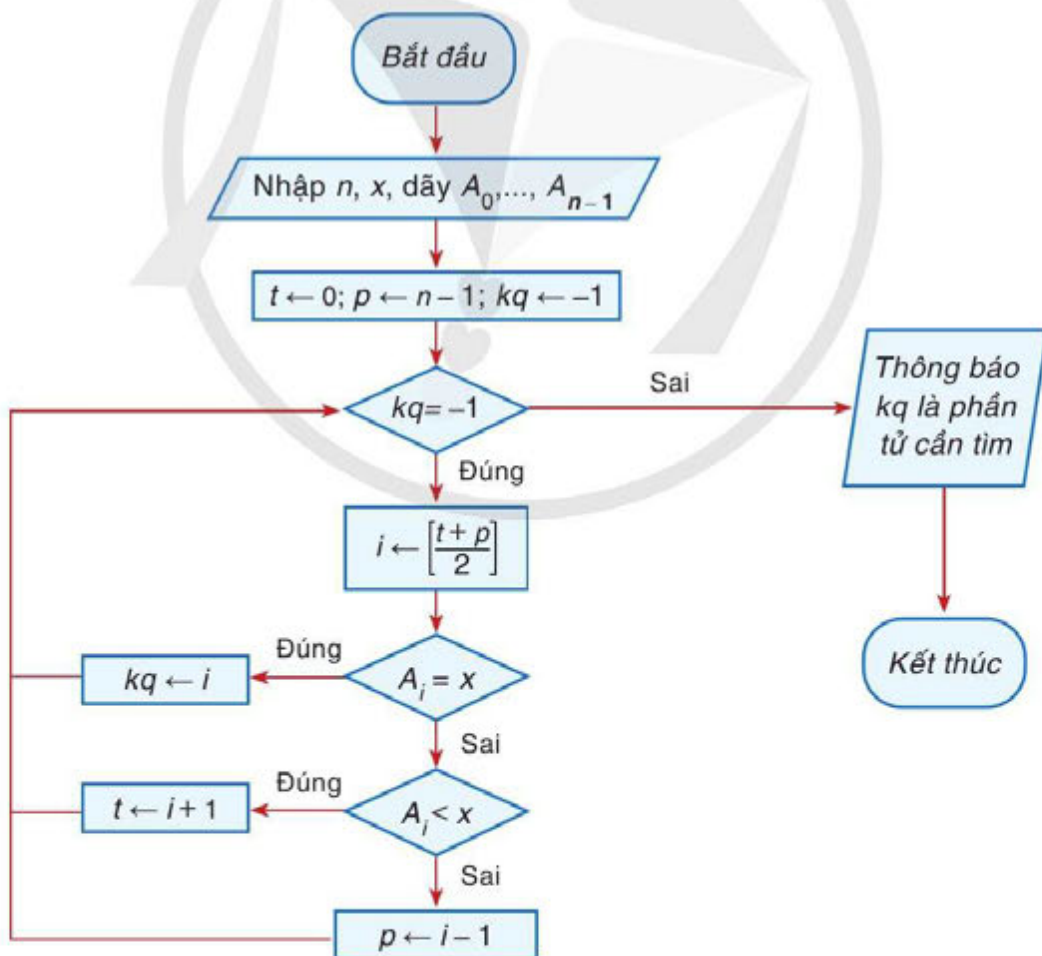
Bắt đầu

Nhập $n$, $x$, dãy $A_0,..., A_{n-1}$

$t \leftarrow 0$; $p \leftarrow n-1$; $kq \leftarrow -1$

$kq = -1$

Sai

Thông báo kq là phần tử cần tìm

Đúng

$i \leftarrow \left[\frac{t+p}{2}\right]$

Kết thúc

Đúng

$kq \leftarrow i$

$A_i = x$

Sai

Đúng

$t \leftarrow i+1$

$A_i < x$

Sai

$p \leftarrow i-1$